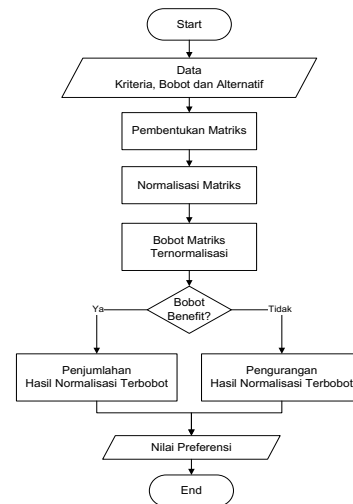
Start

Data
Kriteria, Bobot dan Alternatif

Pembentukan Matriks

Normalisasi Matriks

Bobot Matriks
Ternormalisasi

Bobot
Benefit?

Ya

Tidak

Penjumlahan
Hasil Normalisasi Terbobot

Pengurangan
Hasil Normalisasi Terbobot

Nilai Preferensi

End